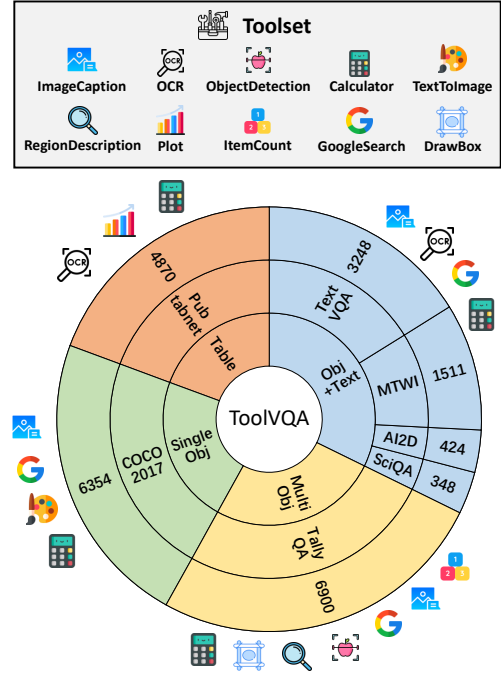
Toolset

ImageCaption OCR ObjectDetection Calculator TextToImage

RegionDescription Plot ItemCount GoogleSearch DrawBox

OCR

4870

Pub tabnet

Table

Text VQA

3248

OCR

Obj +Text

MTWI

1511

AI2D

424

SciQA

348

ToolVQA

Single Obj

COCO 2017

6354

Multi Obj

Tally QA

6900